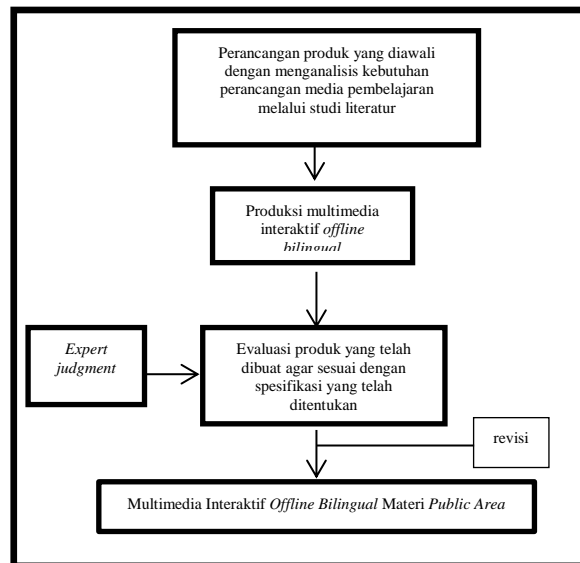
Perancangan produk yang diawali dengan menganalisis kebutuhan perancangan media pembelajaran melalui studi literatur

Produksi multimedia interaktif *offline bilingual*

*Expert judgment*

Evaluasi produk yang telah dibuat agar sesuai dengan spesifikasi yang telah ditentukan

revisi

Multimedia Interaktif *Offline Bilingual* Materi *Public Area*